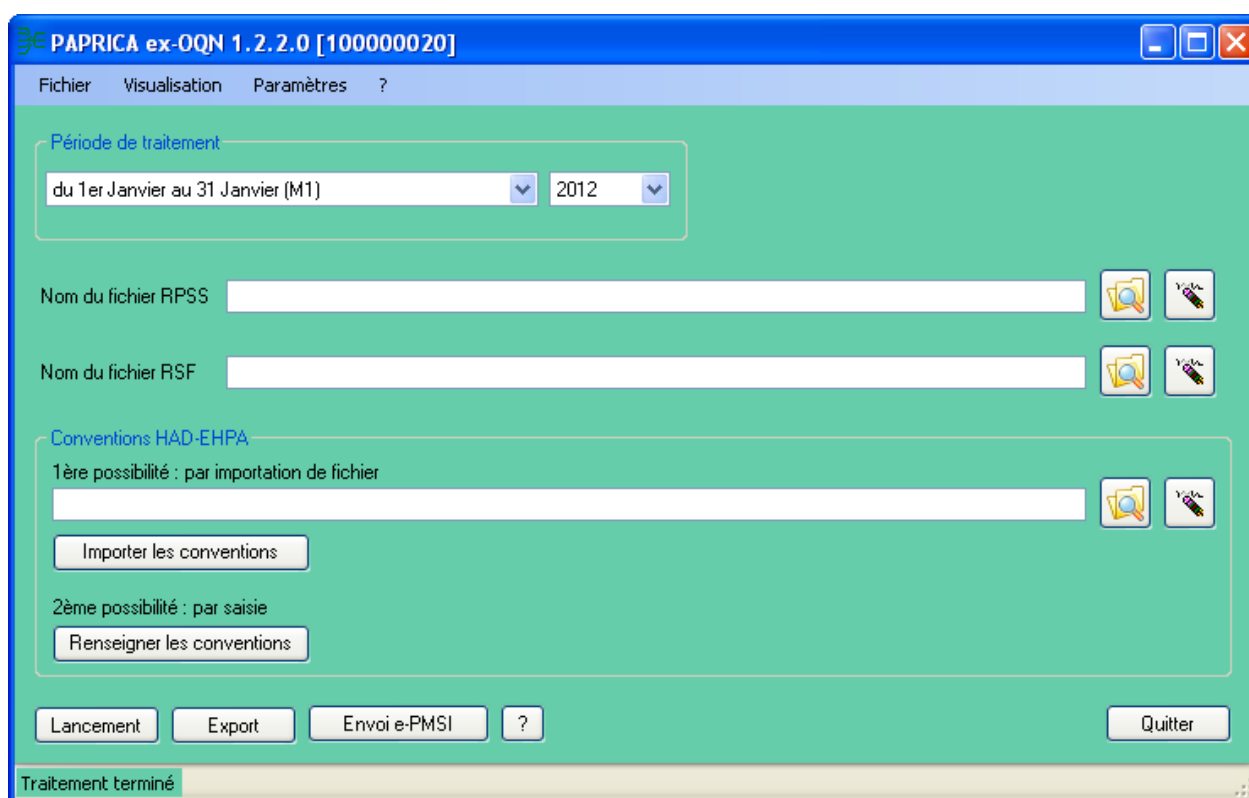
PAPRICA ex-OQN 1.2.2.0 [100000020]

Fichier Visualisation Paramètres ?

Période de traitement

du 1er Janvier au 31 Janvier (M1)

2012

Nom du fichier RPSS

Nom du fichier RSF

Conventions HAD-EHPA

1ère possibilité : par importation de fichier

Importer les conventions

2ème possibilité : par saisie

Renseigner les conventions

Lancement

Export

Envoi e-PMSI

?

Quitter

Traitement terminé